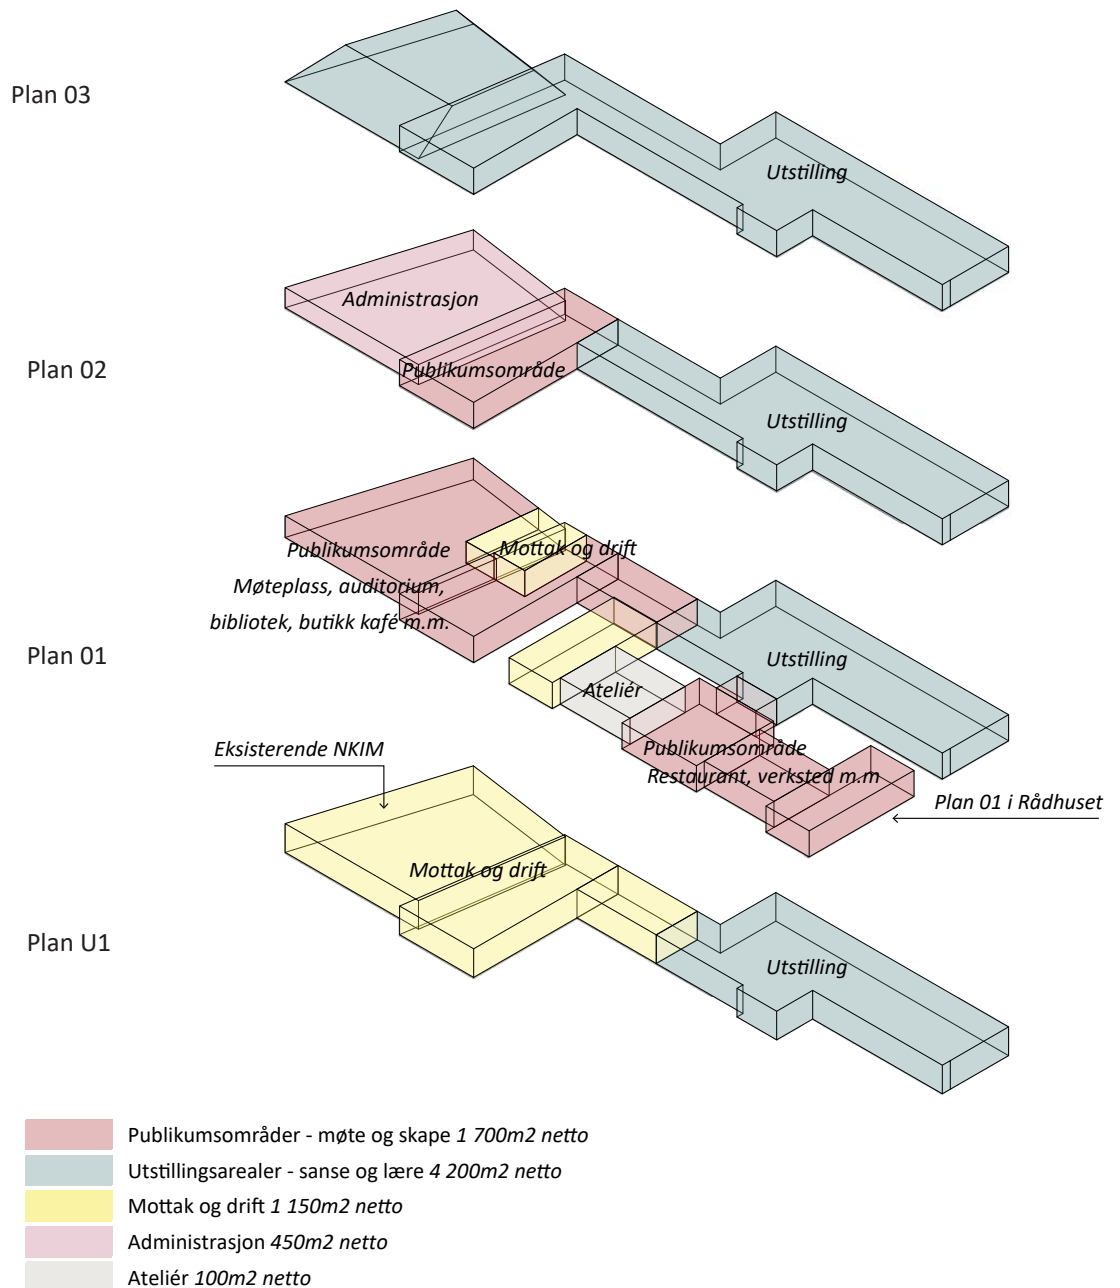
Plan 03

Utstilling

Administrasjon

Plan 02

Publikumsområde

Utstilling

Publikumsområde

Mottak og drift

Møteplass, auditorium, bibliotek, butikk kafé m.m.

Plan 01

Utstilling

Ateliér

Eksisterende NKIM

Publikumsområde Restaurant, verksted m.m

Plan 01 i Rådhuset

Mottak og drift

Plan U1

Utstilling

Publikumsområder - møte og skape *1 700m2 netto*

Utstillingsarealer - sanse og lære *4 200m2 netto*

Mottak og drift *1 150m2 netto*

Administrasjon *450m2 netto*

Ateliér *100m2 netto*